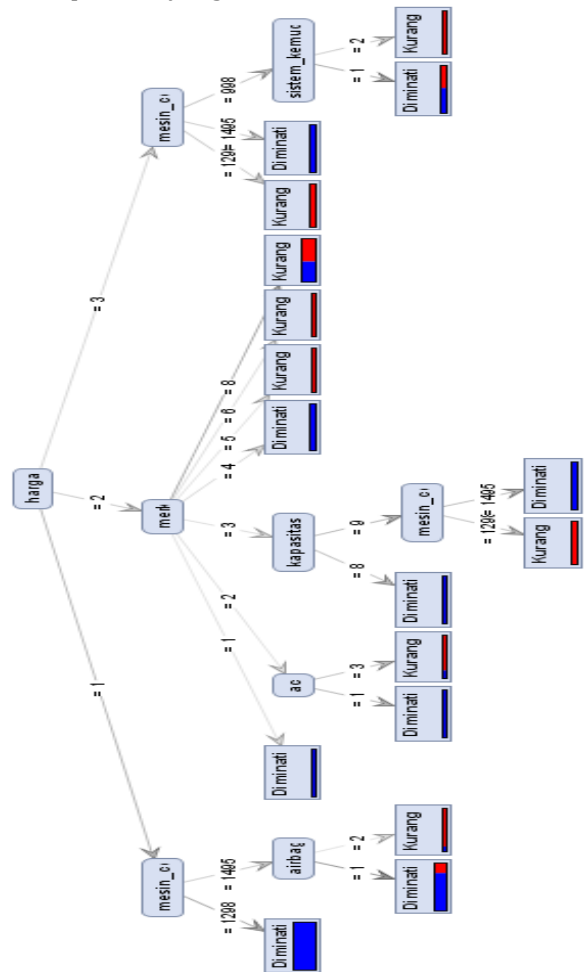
harga
= 1
= 2
= 3
mesin_cc
= 1298
= 1495
Diminati
airbag
= 1
= 2
Diminati
Kurang
merk
= 1
= 2
= 3
= 4
= 5
= 6
= 8
Diminati
ac
= 1
= 3
Diminati
Kurang
kapasitas
= 8
= 9
Diminati
mesin_cc
= 1298
= 1495
Kurang
Diminati
Diminati
Kurang
Kurang
Kurang
mesin_cc
= 1298
= 1495
= 998
Kurang
Diminati
sistem_kemudi
= 1
= 2
Diminati
Kurang